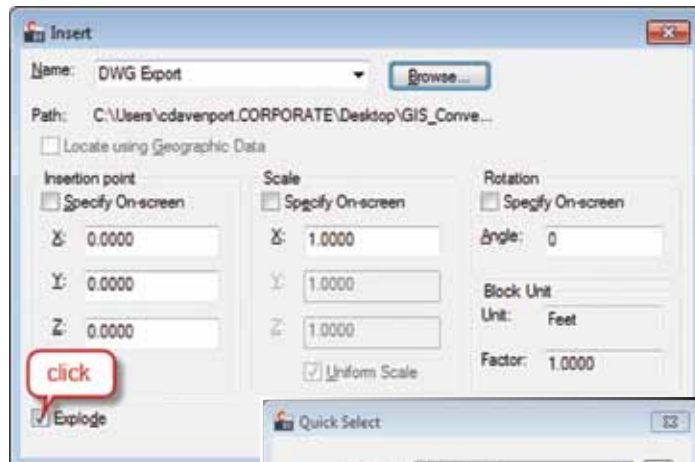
Insert

Name: DWG Export

Browse...

Path: C:\Users\cdavenport.CORPORATE\Desktop\GIS_Conve...

Locate using Geographic Data

Insertion point

Specify On-screen

X: 0.0000

Y: 0.0000

Z: 0.0000

Scale

Specify On-screen

X: 1.0000

Y: 1.0000

Z: 1.0000

Uniform Scale

Rotation

Specify On-screen

Angle: 0

Block Unit

Unit: Feet

Factor: 1.0000

click

Explode

Quick Select